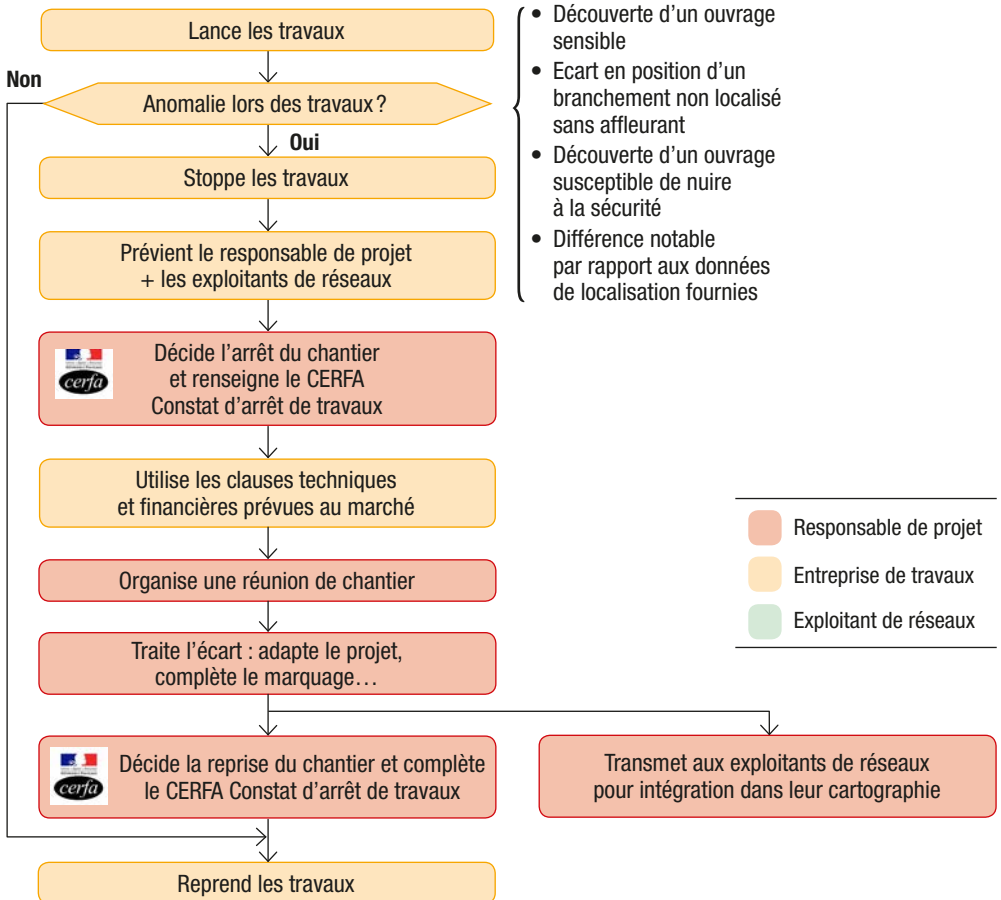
Lance les travaux

Non

Anomalie lors des travaux ?

Oui

Stoppe les travaux

Prévient le responsable de projet + les exploitants de réseaux

cerfa

Décide l'arrêt du chantier et renseigne le CERFA Constat d'arrêt de travaux

Utilise les clauses techniques et financières prévues au marché

Organise une réunion de chantier

Traite l'écart : adapte le projet, complète le marquage…

cerfa

Décide la reprise du chantier et complète le CERFA Constat d'arrêt de travaux

Transmet aux exploitants de réseaux pour intégration dans leur cartographie

Reprend les travaux

• Découverte d'un ouvrage sensible
• Ecart en position d'un branchement non localisé sans affleurant
• Découverte d'un ouvrage susceptible de nuire à la sécurité
• Différence notable par rapport aux données de localisation fournies

Responsable de projet

Entreprise de travaux

Exploitant de réseaux